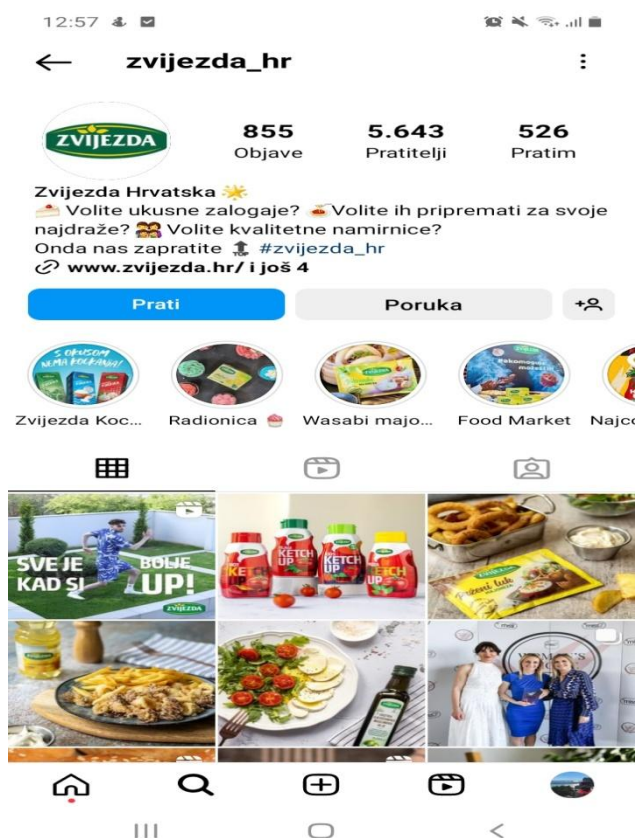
12:57

zvijezda_hr

ZVIJEZDA

855
Objave

5.643
Pratitelji

526
Pratim

Zvijezda Hrvatska 🌟
🍰 Volite ukusne zalogaje? 🍝 Volite ih pripremati za svoje najdraže? 👯 Volite kvalitetne namirnice?
Onda nas zapratite 👇 #zvijezda_hr
www.zvijezda.hr/ i još 4

Prati

Poruka

Zvijezda Koc...

Radionica 🧁

Wasabi majo...

Food Market

Najc

SVE JE BOLJE KAD SI UP!

ZVIJEZDA

KETCHUP

KETCHUP

KETCHUP

Prženi luk